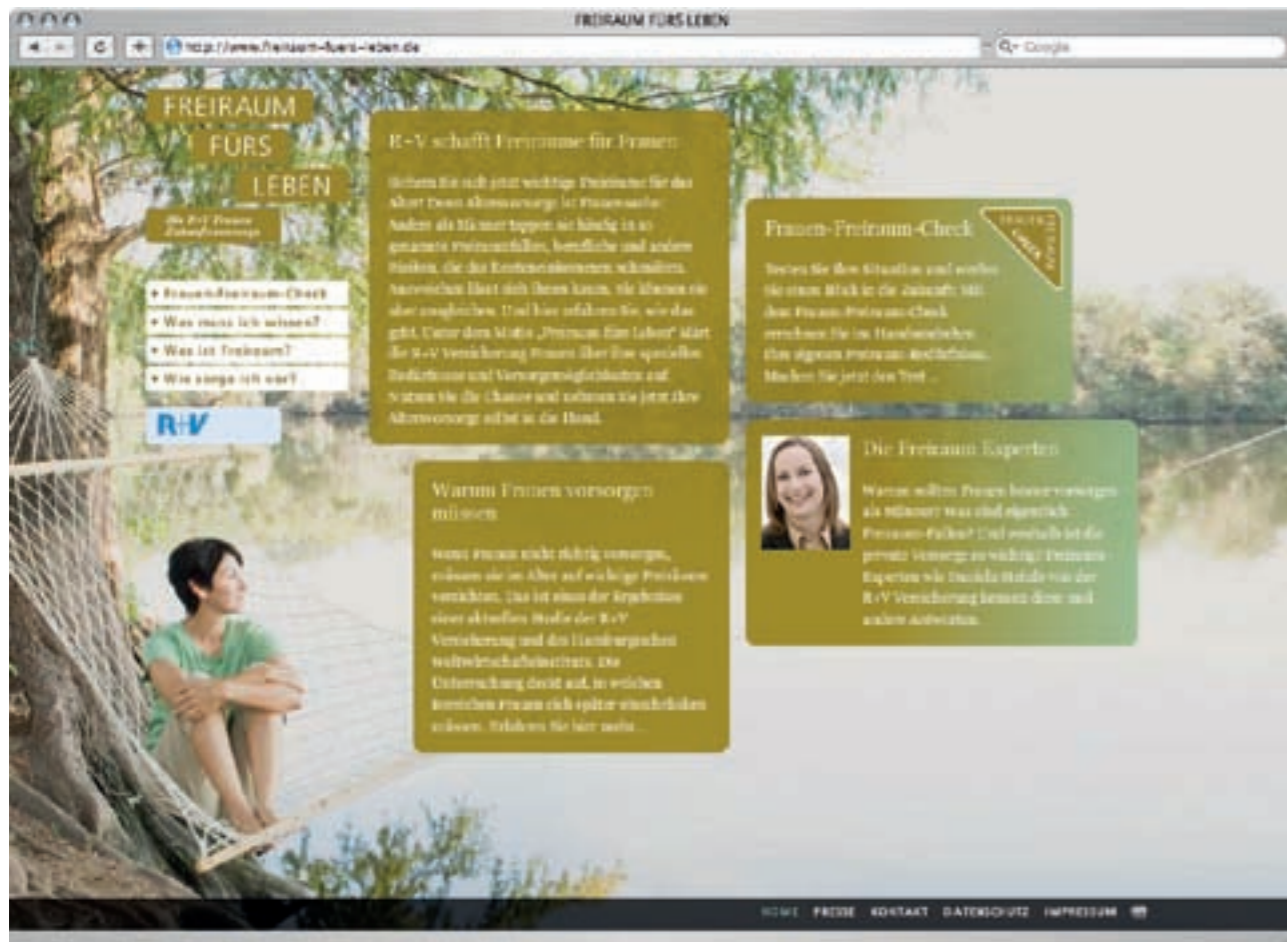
FREIRAUM FÜRS LEBEN

http://www.freiraum-fuers-leben.de

Q- Google

FREIRAUM
FÜRS
LEBEN

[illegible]

+ Frauen-Freiraum-Check
+ Was muss ich wissen?
+ Was ist Freiraum?
+ Wie sorge ich vor?

R+V

R+V schafft Freiräume für Frauen

Sichern Sie sich jetzt wichtige Freiräume für das Alter! Denn Altersvorsorge ist Frauensache: Anders als Männer tappen sie häufig in so genannte Freiraumfallen, berufliche und andere Risiken, die die Rentenansprüche schmälern. Ausweichen lässt sich Ihnen kaum, sie können sie aber ausgleichen. Und hier erfahren Sie, wie das geht. Unter dem Motto „Freiraum fürs Leben" klärt die R+V Versicherung Frauen über ihre speziellen Bedürfnisse und Vorsorgemöglichkeiten auf. Nutzen Sie die Chance und nehmen Sie jetzt Ihre Altersvorsorge selbst in die Hand.

Frauen-Freiraum-Check

Testen Sie Ihre Situation und werfen Sie einen Blick in die Zukunft: Mit dem Frauen-Freiraum-Check errechnen Sie im Handumdrehen Ihre eigenen Freiraum-Bedürfnisse. Machen Sie jetzt den Test ...

Warum Frauen vorsorgen müssen

Wenn Frauen nicht richtig vorsorgen, müssen sie im Alter auf wichtige Freiräume verzichten. Das ist eines der Ergebnisse einer aktuellen Studie der R+V Versicherung und des Hamburgischen Weltwirtschaftsinstituts. Die Untersuchung deckt auf, in welchen Bereichen Frauen sich später einschränken müssen. Erfahren Sie hier mehr ...

Die Freiraum Experten

Warum sollten Frauen besser vorsorgen als Männer? Was sind eigentlich Freiraum-Fallen? Und weshalb ist die private Vorsorge so wichtig? Freiraum-Experten wie Daniela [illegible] von der R+V Versicherung kennen diese und andere Antworten.

HOME PRESSE KONTAKT DATENSCHUTZ IMPRESSUM